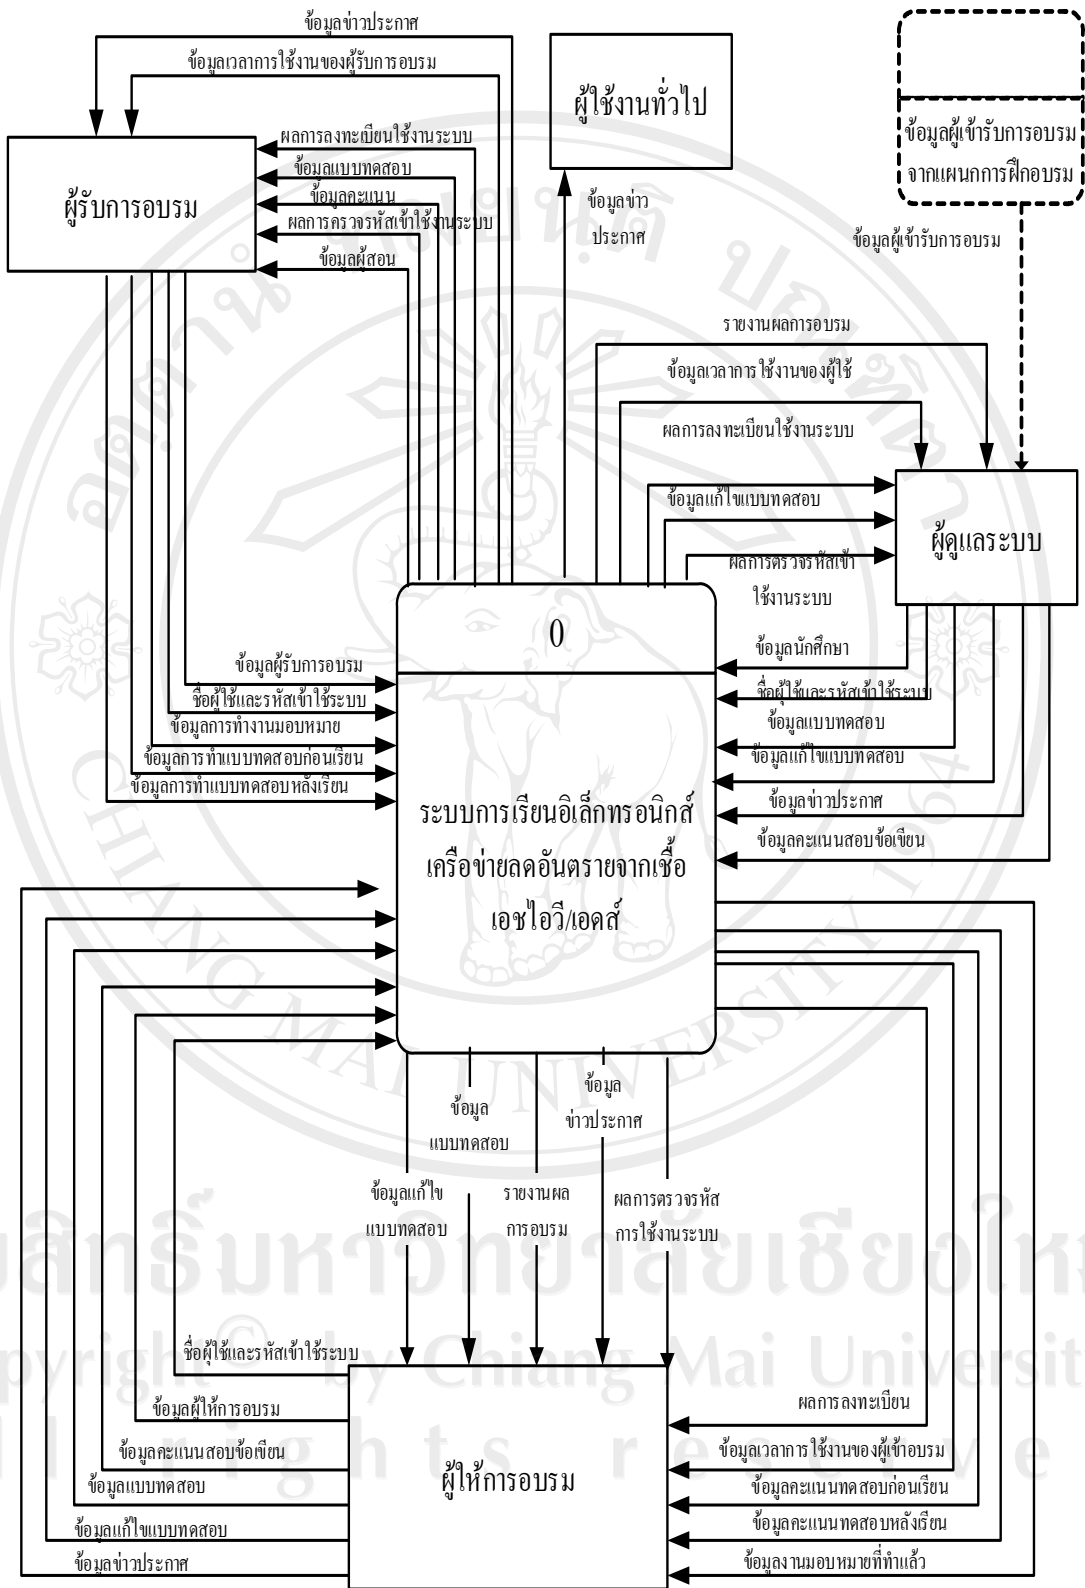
ข้อมูลข่าวประกาศ
ข้อมูลเวลาการใช้งานของผู้รับการอบรม

ผู้ใช้งานทั่วไป

ข้อมูลผู้เข้ารับการอบรม จากแผนกการฝึกอบรม

ผู้รับการอบรม

ผลการลงทะเบียนใช้งานระบบ
ข้อมูลแบบทดสอบ
ข้อมูลคะแนน
ผลการตรวจรหัสเข้าใช้งานระบบ
ข้อมูลผู้สอน

ข้อมูลข่าว ประกาศ

ข้อมูลผู้เข้ารับการอบรม

รายงานผลการอบรม
ข้อมูลเวลาการใช้งานของผู้ใช้
ผลการลงทะเบียนใช้งานระบบ
ข้อมูลแก้ไขแบบทดสอบ
ผลการตรวจรหัสเข้าใช้งานระบบ

ผู้ดูแลระบบ

0

ข้อมูลนักศึกษา
ชื่อผู้ใช้และรหัสเข้าใช้ระบบ
ข้อมูลแบบทดสอบ
ข้อมูลแก้ไขแบบทดสอบ
ข้อมูลข่าวประกาศ
ข้อมูลคะแนนสอบข้อเขียน

ข้อมูลผู้รับการอบรม
ชื่อผู้ใช้และรหัสเข้าใช้ระบบ
ข้อมูลการทำงานมอบหมาย
ข้อมูลการทำแบบทดสอบก่อนเรียน
ข้อมูลการทำแบบทดสอบหลังเรียน

ระบบการเรียนอิเล็กทรอนิกส์ เครือข่ายลดอันตรายจากเชื้อ เอชไอวี/เอดส์

ข้อมูล แบบทดสอบ
ข้อมูล ข่าวประกาศ
ข้อมูลแก้ไข แบบทดสอบ
รายงานผล การอบรม
ผลการตรวจรหัส การใช้งานระบบ

ชื่อผู้ใช้และรหัสเข้าใช้ระบบ
ข้อมูลผู้ให้การอบรม
ข้อมูลคะแนนสอบข้อเขียน
ข้อมูลแบบทดสอบ
ข้อมูลแก้ไขแบบทดสอบ
ข้อมูลข่าวประกาศ

ผู้ให้การอบรม

ผลการลงทะเบียน
ข้อมูลเวลาการใช้งานของผู้เข้าอบรม
ข้อมูลคะแนนทดสอบก่อนเรียน
ข้อมูลคะแนนทดสอบหลังเรียน
ข้อมูลงานมอบหมายที่ทำแล้ว

ลิขสิทธิ์มหาวิทยาลัยเชียงใหม่
Copyright © by Chiang Mai University
All rights reserved